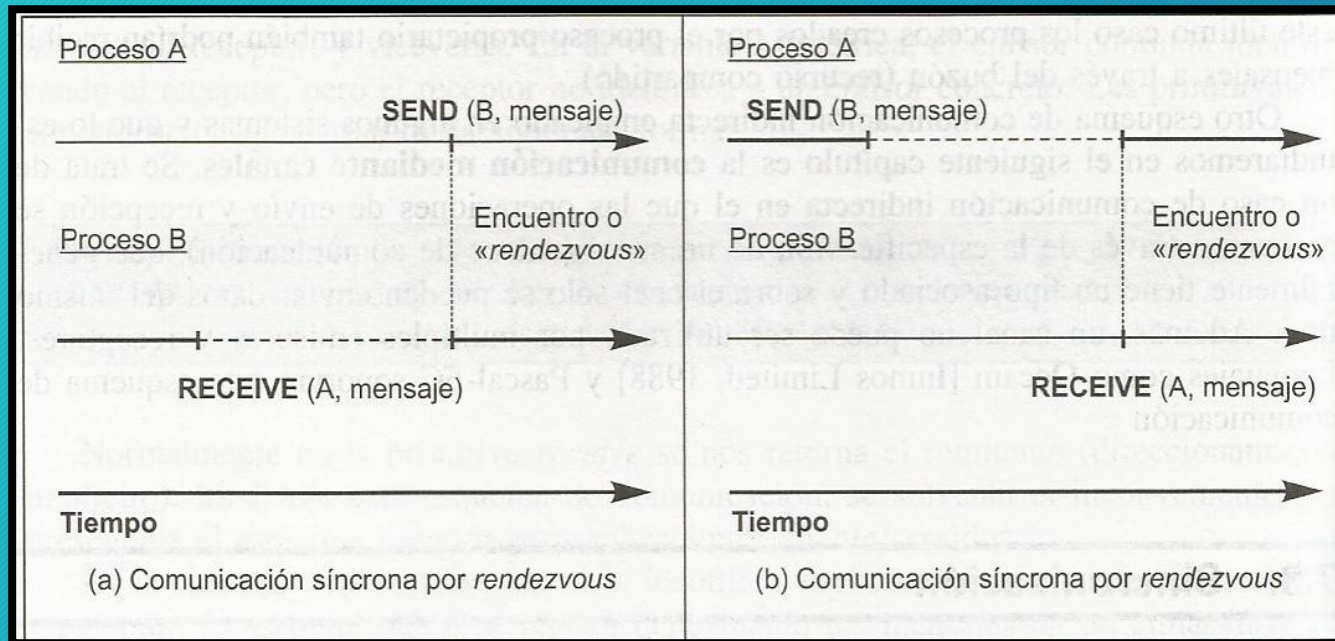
Proceso A

SEND (B, mensaje)

Encuentro o «rendezvous»

Proceso B

RECEIVE (A, mensaje)

Tiempo

(a) Comunicación síncrona por rendezvous

Proceso A

SEND (B, mensaje)

Encuentro o «rendezvous»

Proceso B

RECEIVE (A, mensaje)

Tiempo

(b) Comunicación síncrona por rendezvous